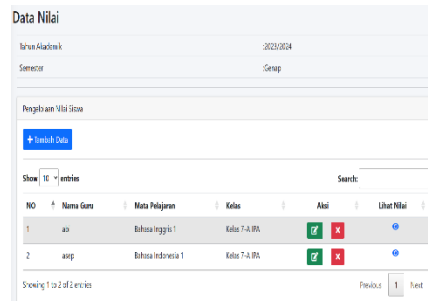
Data Nilai

| Tahun Akademik | :2023/2024 |
|---|---|
| Semester | :Genap |

Pengelolaan Nilai Siswa

+ Tambah Data

Show 10 entries

Search:

| NO | Nama Guru | Mata Pelajaran | Kelas | Aksi | Lihat Nilai |
|---|---|---|---|---|---|
| 1 | ab | Bahasa Inggris 1 | Kelas 7-A IPA | | |
| 2 | asep | Bahasa Indonesia 1 | Kelas 7-A IPA | | |

Showing 1 to 2 of 2 entries

Previous 1 Next